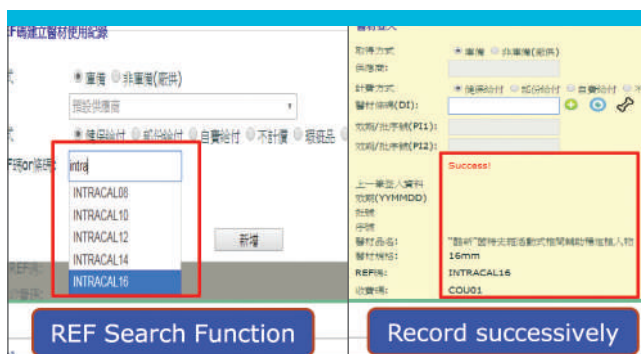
f碼建立醫材使用紀錄

式 ◉ 庫備 ○ 非庫備(寄售)

預設供應商

式 ◉ 健保給付 ○ 部分給付 ○ 自費給付 ○ 不計價 ○ 瑕疵品

F碼or條碼: intra

INTRACAL08
INTRACAL10
INTRACAL12
INTRACAL14
INTRACAL16

新增

REF碼:

收費碼:

REF Search Function

醫材登入

取得方式 ◉ 庫備 ○ 非庫備(寄售)

供應商:

計費方式 ◉ 健保給付 ○ 部分給付 ○ 自費給付 ○

醫材條碼(DI):

效期/批序號(PI1):

效期/批序號(PI2):

Success!

上一筆登入資料
效期(YYMMDD)
批號
序號
醫材品名: "聯新"醫特夫扭透動式植間輔助植進植入物
醫材規格: 16mm
REF碼: INTRACAL16
收費碼: COU01

Record successively